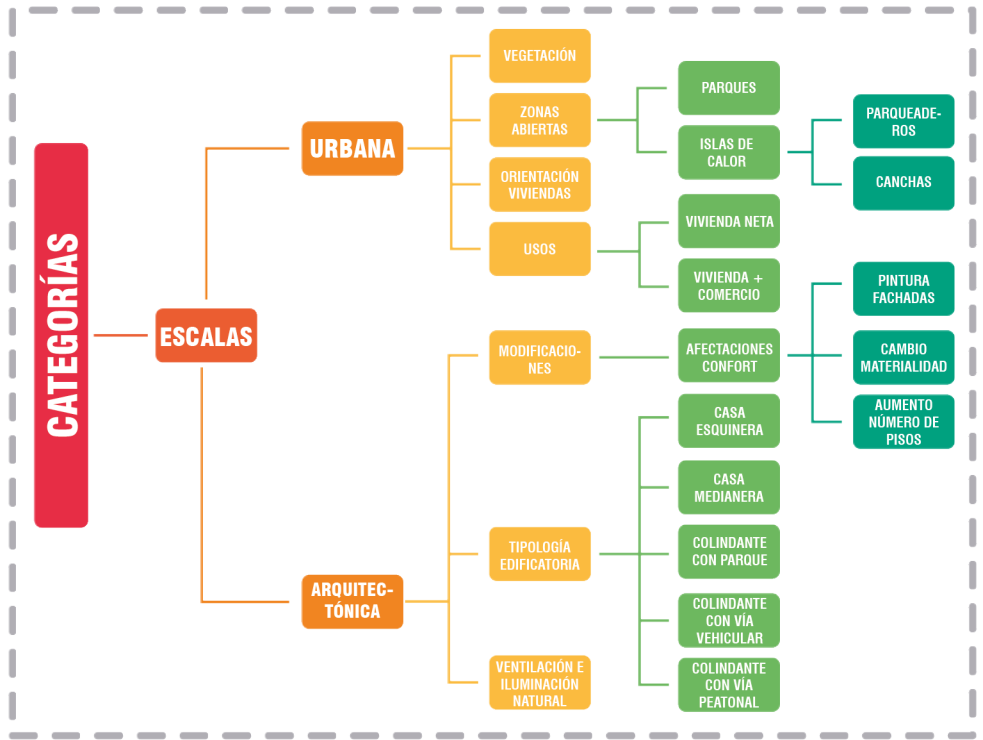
CATEGORÍAS

ESCALAS

URBANA

VEGETACIÓN

ZONAS ABIERTAS

PARQUES

ISLAS DE CALOR

PARQUEADEROS

CANCHAS

ORIENTACIÓN VIVIENDAS

USOS

VIVIENDA NETA

VIVIENDA + COMERCIO

ARQUITECTÓNICA

MODIFICACIONES

AFECTACIONES CONFORT

PINTURA FACHADAS

CAMBIO MATERIALIDAD

AUMENTO NÚMERO DE PISOS

TIPOLOGÍA EDIFICATORIA

CASA ESQUINERA

CASA MEDIANERA

COLINDANTE CON PARQUE

COLINDANTE CON VÍA VEHICULAR

COLINDANTE CON VÍA PEATONAL

VENTILACIÓN E ILUMINACIÓN NATURAL